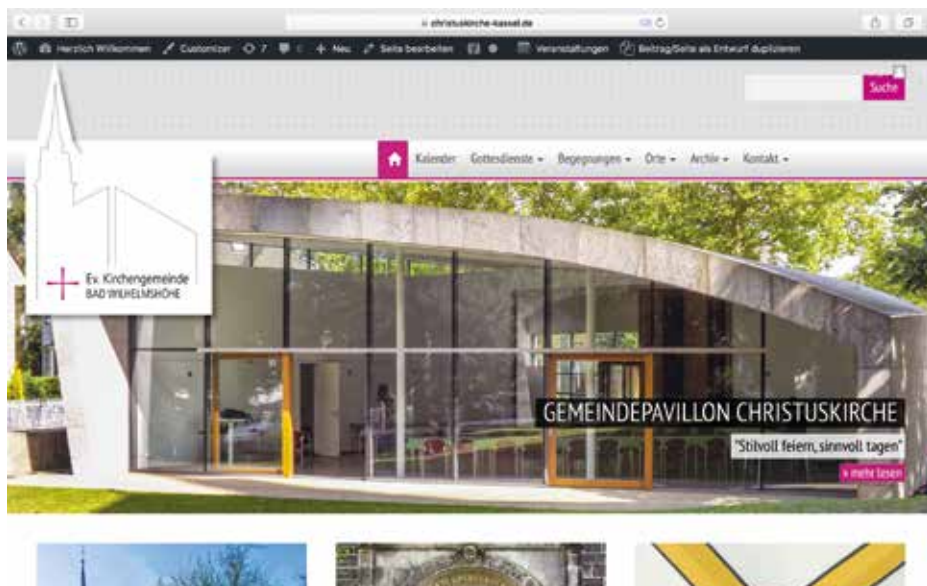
christuskirche-kassel.de

Herzlich Willkommen Customizer 7 Neu Seite bearbeiten Veranstaltungen Beitrag/Seite als Entwurf duplizieren

Suche

Kalender Gottesdienste Begegnungen Orte Archiv Kontakt

Ev. Kirchengemeinde BAD WILHELMSHÖHE

GEMEINDEPAVILLON CHRISTUSKIRCHE

"Stilvoll feiern, sinnvoll tagen"

» mehr lesen